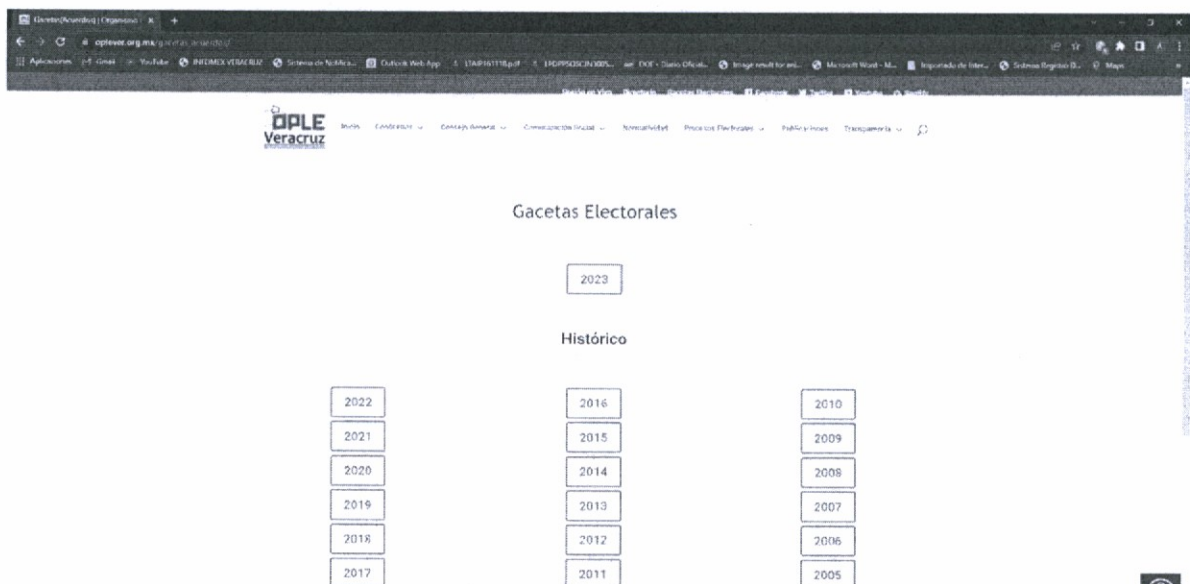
Gaceta (Acuerdos) | Organismo | ×

oplever.org.mx/gacetas-acuerdos/

Aplicaciones Gmail YouTube INFOMEX VERACRUZ Sistema de Notifica... Outlook Web App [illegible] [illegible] DOF - Diario Oficial... Image result for ani... Microsoft Word - M... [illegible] Sistema Registro D... Maps

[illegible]

OPLE Veracruz

Inicio Conócenos Consejo General Comunicación Social Normatividad Procesos Electorales Publicaciones Transparencia

Gacetas Electorales

2023

Histórico

2022
2021
2020
2019
2018
2017

2016
2015
2014
2013
2012
2011

2010
2009
2008
2007
2006
2005